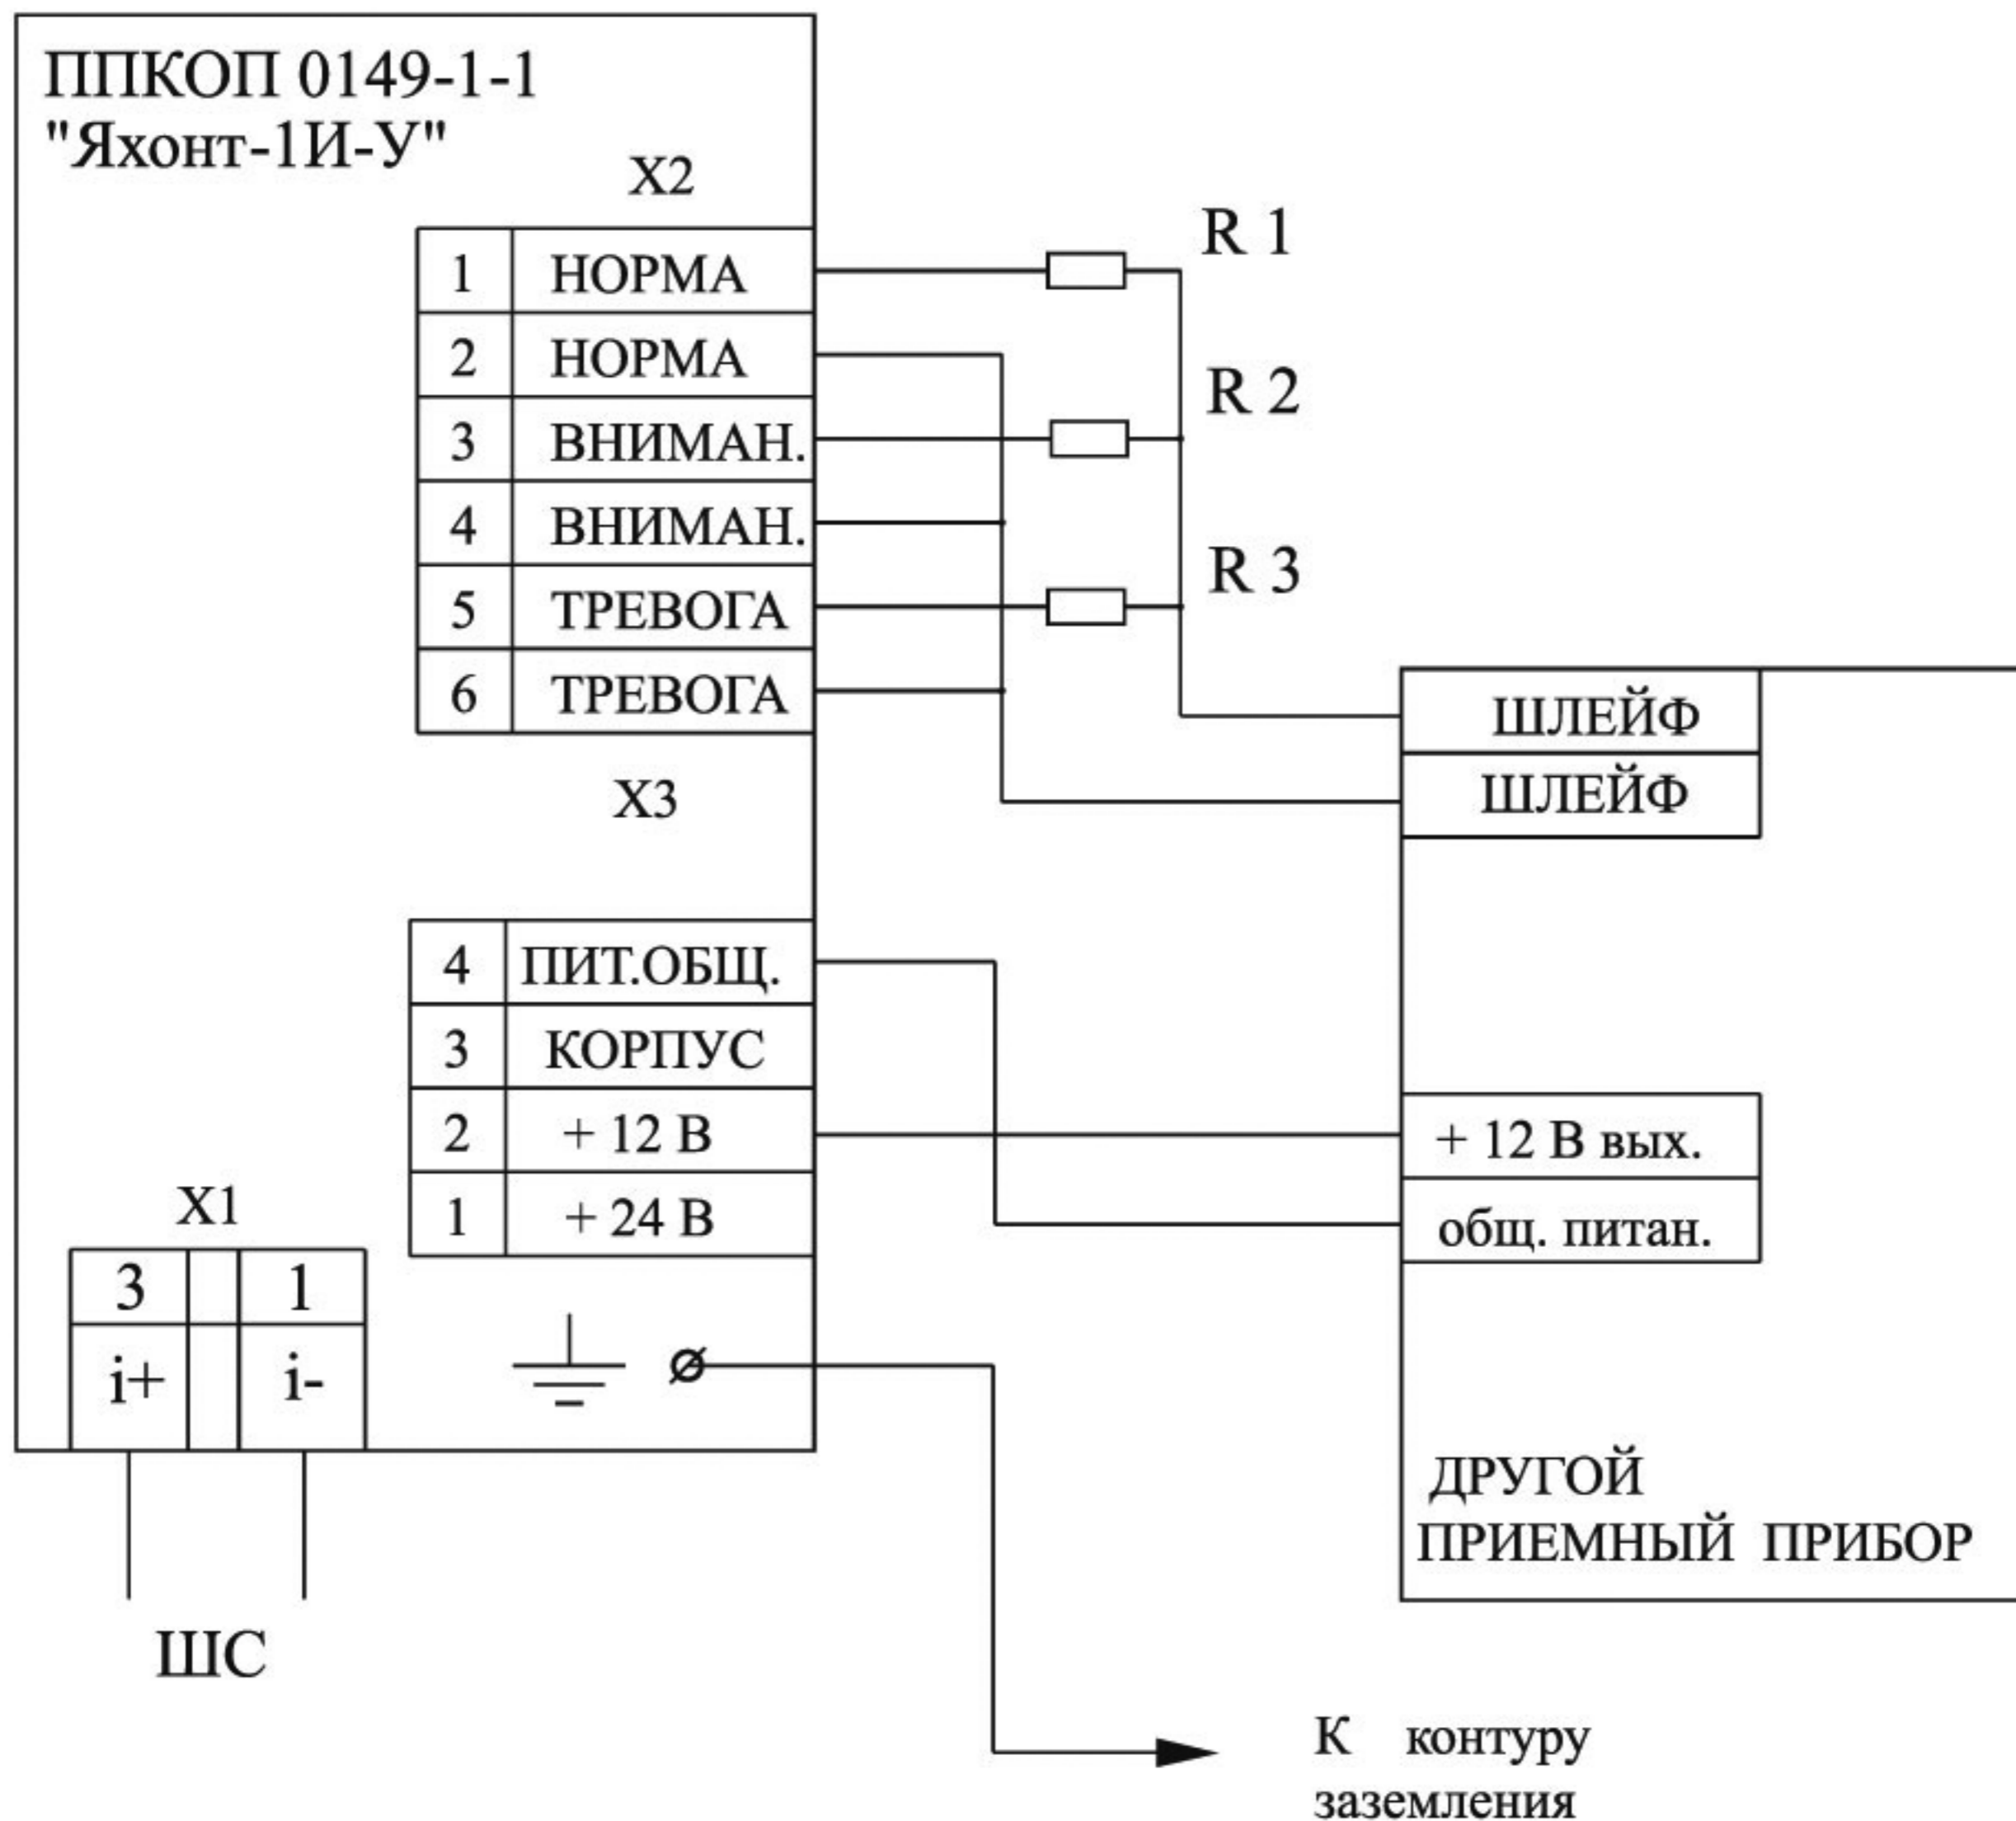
ППКОП 0149-1-1
"Яхонт-1И-У"

X2

| 1 | НОРМА |
|---|---|
| 2 | НОРМА |
| 3 | ВНИМАН. |
| 4 | ВНИМАН. |
| 5 | ТРЕВОГА |
| 6 | ТРЕВОГА |

R 1
R 2
R 3

X3

| 4 | ПИТ.ОБЩ. |
|---|---|
| 3 | КОРПУС |
| 2 | + 12 В |
| 1 | + 24 В |

X1

| 3 | | 1 |
|---|---|---|
| i+ | | i- |

ШС

ШЛЕЙФ
ШЛЕЙФ

+ 12 В вых.
общ. питан.

ДРУГОЙ
ПРИЕМНЫЙ ПРИБОР

К контуру заземления